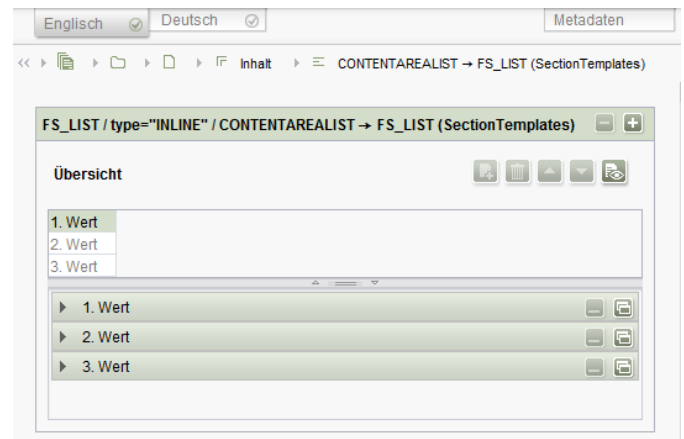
Englisch Deutsch Metadaten

Inhalt CONTENTAREALIST → FS_LIST (SectionTemplates)

FS_LIST / type="INLINE" / CONTENTAREALIST → FS_LIST (SectionTemplates)

Übersicht

1. Wert
2. Wert
3. Wert

1. Wert
2. Wert
3. Wert